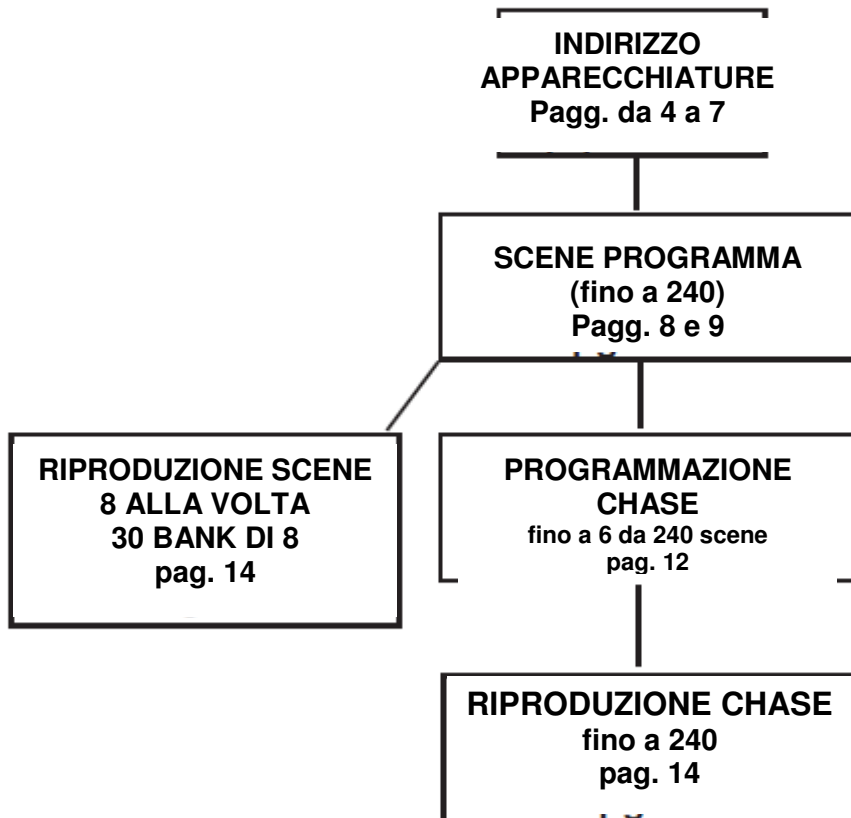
INDIRIZZO APPARECCHIATURE
Pagg. da 4 a 7

SCENE PROGRAMMA
(fino a 240)
Pagg. 8 e 9

RIPRODUZIONE SCENE
8 ALLA VOLTA
30 BANK DI 8
pag. 14

PROGRAMMAZIONE CHASE
fino a 6 da 240 scene
pag. 12

RIPRODUZIONE CHASE
fino a 240
pag. 14